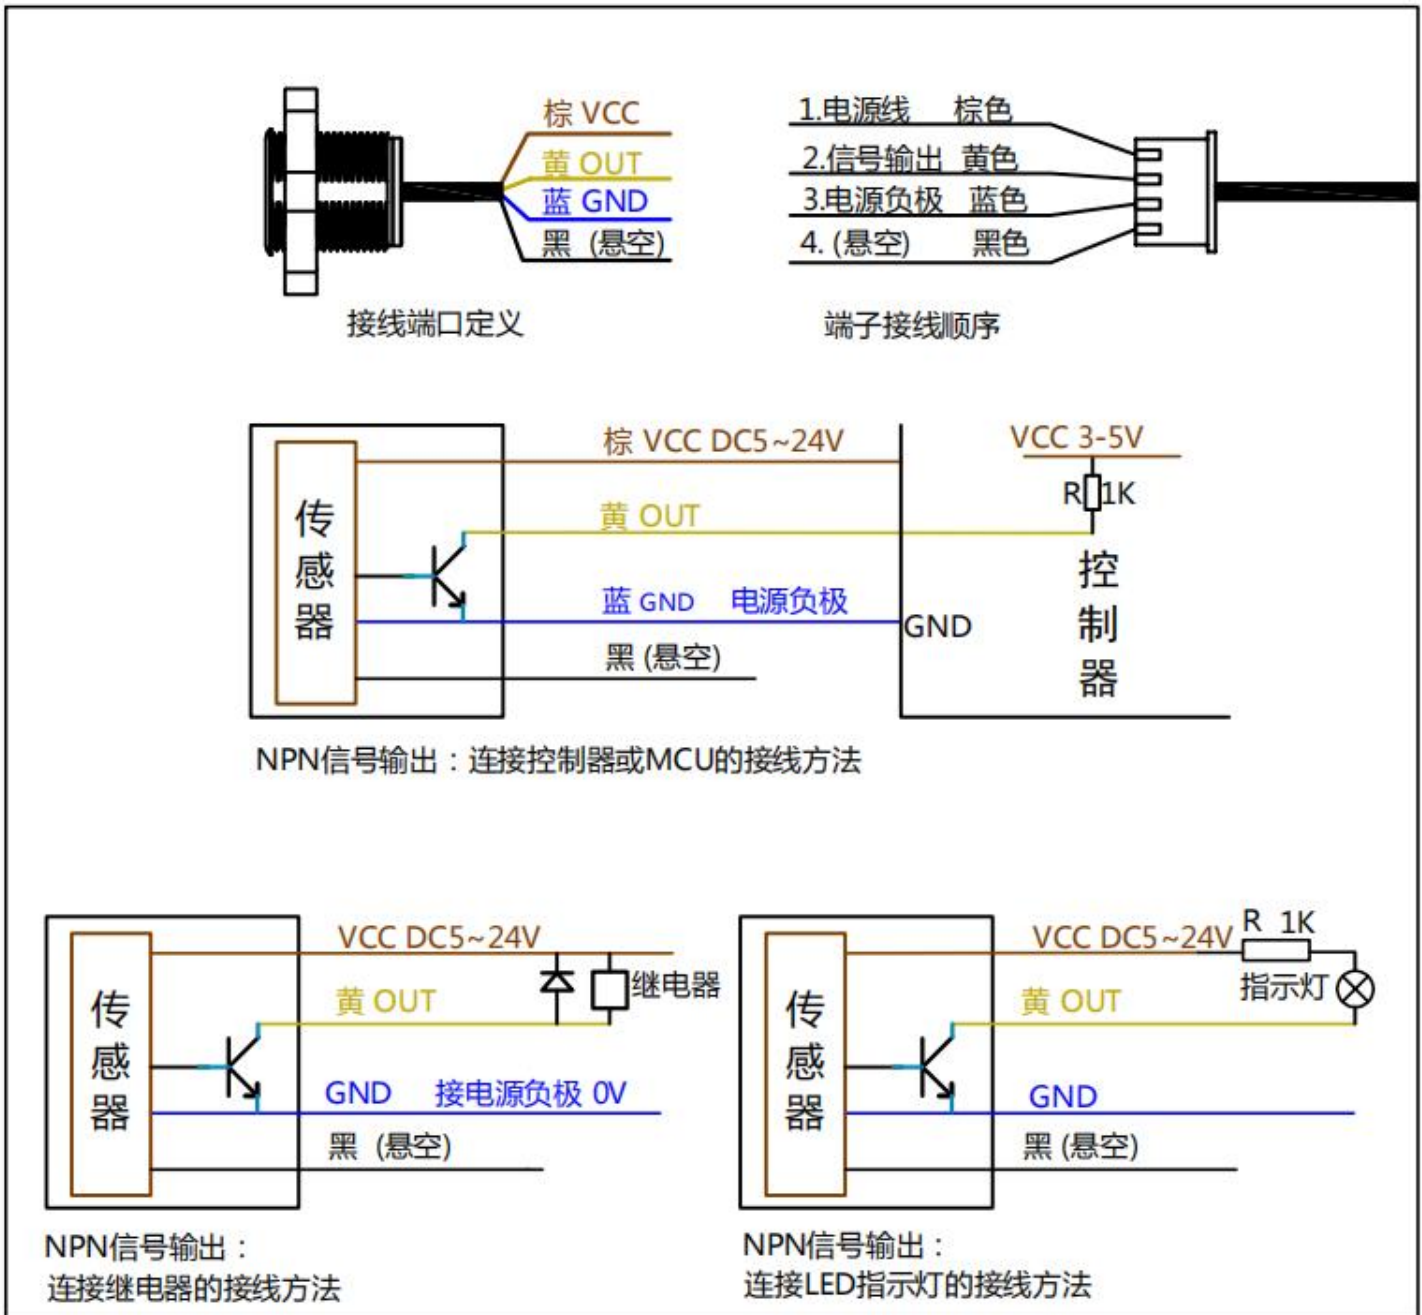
棕 VCC
黄 OUT
蓝 GND
黑（悬空）

接线端口定义

1.电源线 棕色
2.信号输出 黄色
3.电源负极 蓝色
4.(悬空) 黑色

端子接线顺序

传感器

棕 VCC DC5~24V
黄 OUT
蓝 GND 电源负极
黑 (悬空)

VCC 3-5V
R 1K
GND
控制器

NPN信号输出：连接控制器或MCU的接线方法

传感器

VCC DC5~24V
黄 OUT
继电器
GND 接电源负极 0V
黑（悬空）

NPN信号输出：
连接继电器的接线方法

传感器

VCC DC5~24V
R 1K
指示灯
黄 OUT
GND
黑 (悬空)

NPN信号输出：
连接LED指示灯的接线方法